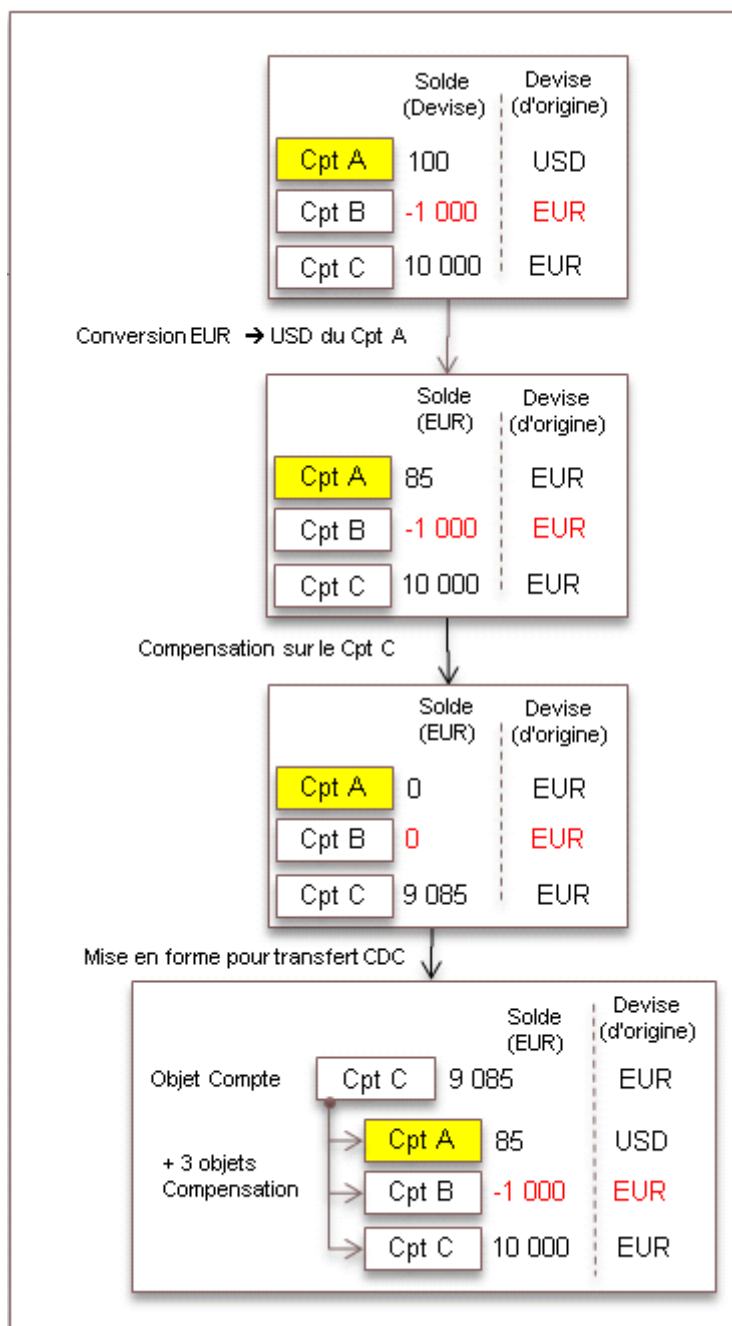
| | Solde (Devise) | Devise (d'origine) |
|---|---|---|
| Cpt A | 100 | USD |
| Cpt B | -1 000 | EUR |
| Cpt C | 10 000 | EUR |

Conversion EUR → USD du Cpt A

| | Solde (EUR) | Devise (d'origine) |
|---|---|---|
| Cpt A | 85 | EUR |
| Cpt B | -1 000 | EUR |
| Cpt C | 10 000 | EUR |

Compensation sur le Cpt C

| | Solde (EUR) | Devise (d'origine) |
|---|---|---|
| Cpt A | 0 | EUR |
| Cpt B | 0 | EUR |
| Cpt C | 9 085 | EUR |

Mise en forme pour transfert CDC

| | | Solde (EUR) | Devise (d'origine) |
|---|---|---|---|
| Objet Compte | Cpt C | 9 085 | EUR |
| + 3 objets Compensation | Cpt A | 85 | USD |
| | Cpt B | -1 000 | EUR |
| | Cpt C | 10 000 | EUR |